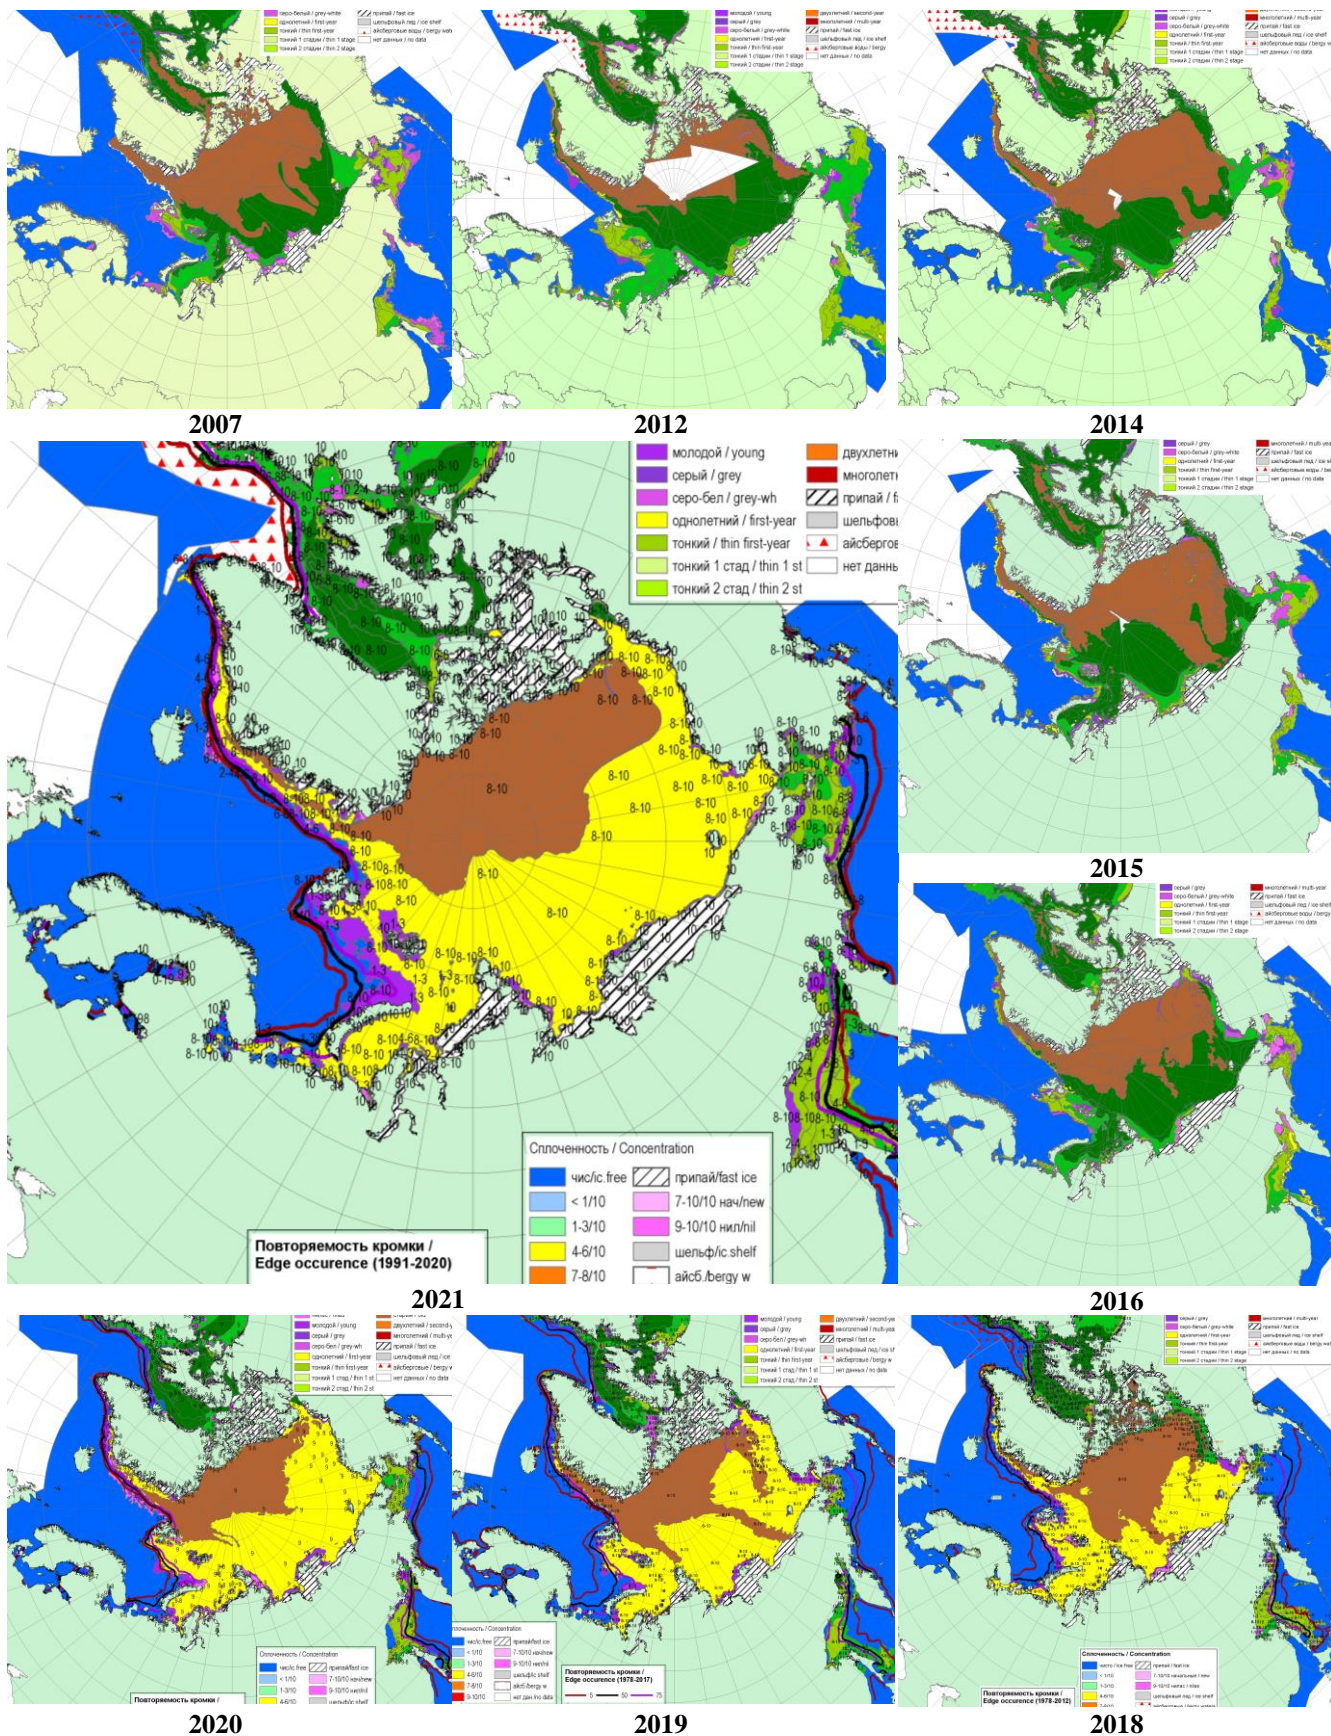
серо-белый / grey-white
припай / fast ice
однолетний / first-year
шельфовый лед / ice shelf
тонкий / thin first-year
айсберговые воды / bergy water
тонкий 1 стадии / thin 1 stage
нет данных / no data
тонкий 2 стадии / thin 2 stage

2007

молодой / young
двухлетний / second-year
серый / grey
многолетний / multi-year
серо-белый / grey-white
припай / fast ice
однолетний / first-year
шельфовый лед / ice shelf
тонкий / thin first-year
айсберговые воды / bergy
тонкий 1 стадии / thin 1 stage
нет данных / no data
тонкий 2 стадии / thin 2 stage

2012

серый / grey
многолетний / multi-year
серо-белый / grey-white
припай / fast ice
однолетний / first-year
шельфовый лед / ice shelf
тонкий / thin first-year
айсберговые воды / bergy w
тонкий 1 стадии / thin 1 stage
нет данных / no data
тонкий 2 стадии / thin 2 stage

2014

молодой / young
двухлетни
серый / grey
многолетн
серо-бел / grey-wh
припай / f
однолетний / first-year
шельфовы
тонкий / thin first-year
айсбергов
тонкий 1 стад / thin 1 st
нет данны
тонкий 2 стад / thin 2 st

Сплоченность / Concentration
чис/ic.free
припай/fast ice
< 1/10
7-10/10 нач/new
1-3/10
9-10/10 нил/nil
4-6/10
шельф/ic.shelf
7-8/10
айсб./bergy w

Повторяемость кромки / Edge occurence (1991-2020)

2021

серый / grey
многолетний / multi-year
серо-белый / grey-white
припай / fast ice
однолетний / first-year
шельфовый лед / ice shelf
тонкий / thin first-year
айсберговые воды / bergy
тонкий 1 стадии / thin 1 stage
нет данных / no data
тонкий 2 стадии / thin 2 stage

2015

серый / grey
многолетний / multi-year
серо-белый / grey-white
припай / fast ice
однолетний / first-year
шельфовый лед / ice shelf
тонкий / thin first-year
айсберговые воды / bergy
тонкий 1 стадии / thin 1 stage
нет данных / no data
тонкий 2 стадии / thin 2 stage

2016

молодой / young
двухлетний / second-y
серый / grey
многолетний / multi-y
серо-бел / grey-wh
припай / fast ice
однолетний / first-year
шельфовый лед / ice
тонкий / thin first-year
айсберговые / bergy w
тонкий 1 стад / thin 1 st
нет данных / no data
тонкий 2 стад / thin 2 st

Сплоченность / Concentration
чис/ic.free
припай/fast ice
< 1/10
7-10/10 нач/new
1-3/10
9-10/10 нил/nil
4-6/10
шельф/ic.shelf

Повторяемость кромки /

2020

молодой / young
двухлетний / second-year
серый / grey
многолетний / multi-year
серо-бел / grey-wh
припай / fast ice
однолетний / first-year
шельфовый лед / ice sf
тонкий / thin first-year
айсберговые / bergy w
тонкий 1 стад / thin 1 st
нет данных / no data
тонкий 2 стад / thin 2 st

Сплоченность / Concentration
чис/ic.free
припай/fast ice
< 1/10
7-10/10 нач/new
1-3/10
9-10/10 нил/nil
4-6/10
шельф/ic.shelf
7-8/10
айсб./bergy w
9-10/10
нет дан./no data

Повторяемость кромки / Edge occurence (1978-2017)
5
50
75

2019

серый / grey
многолетний / multi-year
серо-белый / grey-white
припай / fast ice
однолетний / first-year
шельфовый лед / ice shelf
тонкий / thin first-year
айсберговые воды / bergy w
тонкий 1 стадии / thin 1 stage
нет данных / no data
тонкий 2 стадии / thin 2 stage

Сплоченность / Concentration
чисто / ice free
припай / fast ice
< 1/10
7-10/10 начальные / new
1-3/10
9-10/10 нилас / nilas
4-6/10
шельфовый лед / ice shelf
7-8/10
айсберговые воды

Повторяемость кромки / Edge occurence (1978-2012)

2018